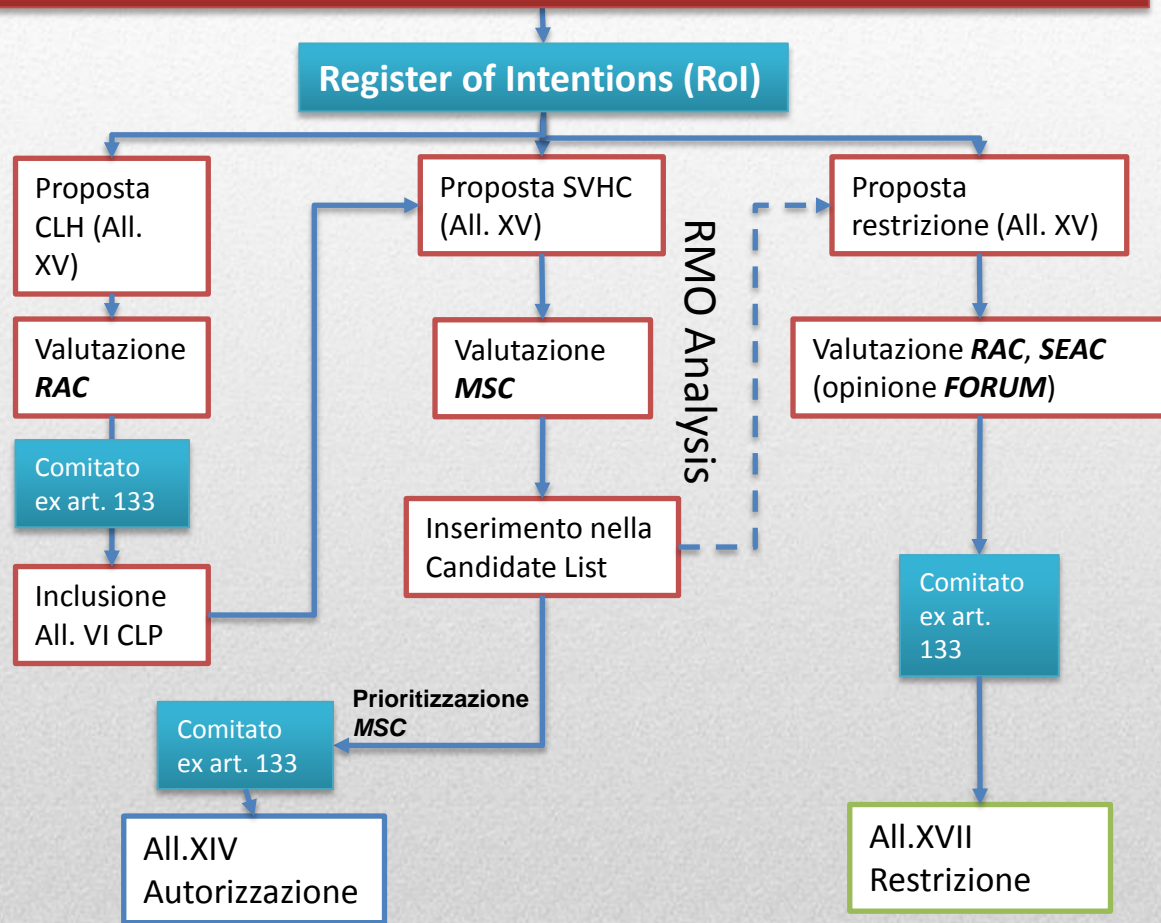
Register of Intentions (RoI)

Proposta CLH (All. XV)

Valutazione ***RAC***

Comitato ex art. 133

Inclusione All. VI CLP

Proposta SVHC (All. XV)

Valutazione ***MSC***

Inserimento nella Candidate List

RMO Analysis

Proposta restrizione (All. XV)

Valutazione ***RAC***, ***SEAC*** (opinione ***FORUM***)

Comitato ex art. 133

**Prioritizzazione *MSC***

Comitato ex art. 133

All.XIV Autorizzazione

All.XVII Restrizione